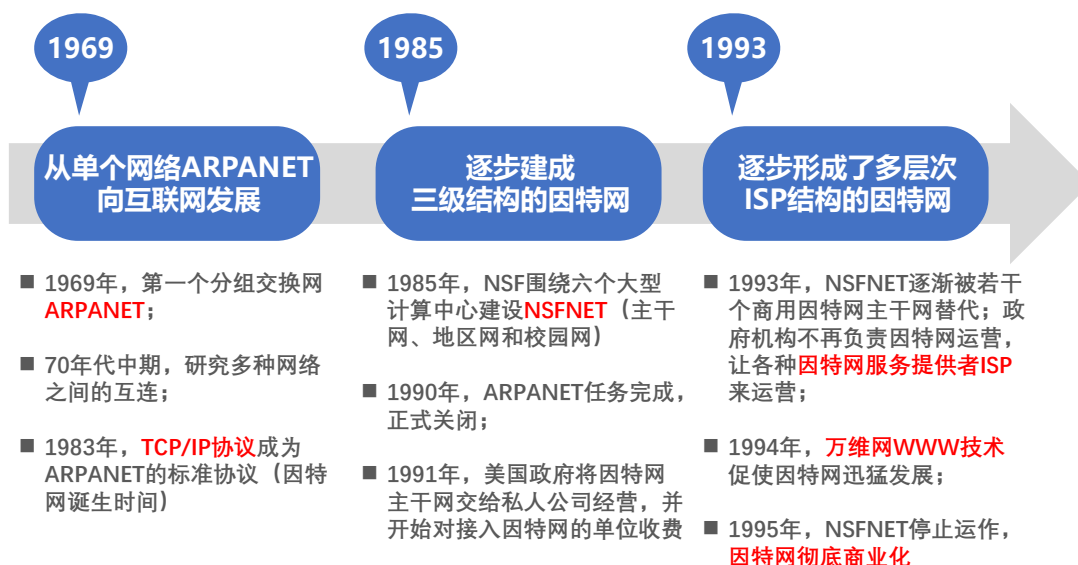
1969

1985

1993

从单个网络ARPANET向互联网发展

逐步建成三级结构的因特网

逐步形成了多层次ISP结构的因特网

■ 1969年，第一个分组交换网ARPANET；

■ 70年代中期，研究多种网络之间的互连；

■ 1983年，TCP/IP协议成为ARPANET的标准协议（因特网诞生时间）

■ 1985年，NSF围绕六个大型计算中心建设NSFNET（主干网、地区网和校园网）

■ 1990年，ARPANET任务完成，正式关闭；

■ 1991年，美国政府将因特网主干网交给私人公司经营，并开始对接入因特网的单位收费

■ 1993年，NSFNET逐渐被若干个商用因特网主干网替代；政府机构不再负责因特网运营，让各种因特网服务提供者ISP来运营；

■ 1994年，万维网WWW技术促使因特网迅猛发展；

■ 1995年，NSFNET停止运作，因特网彻底商业化